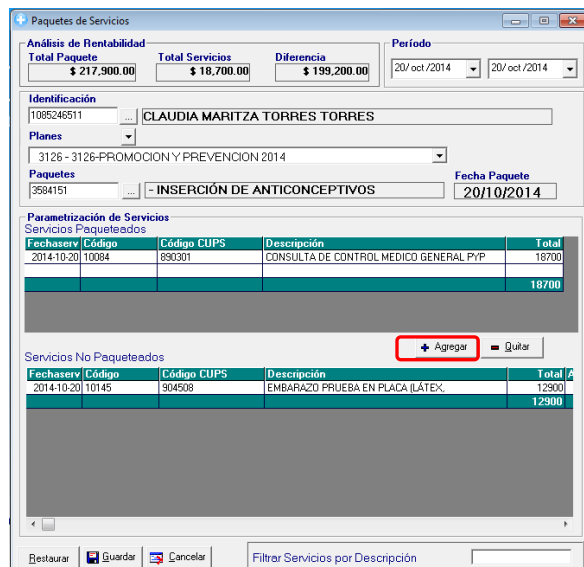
Paquetes de Servicios

Análisis de Rentabilidad
Total Paquete
$ 217,900.00
Total Servicios
$ 18,700.00
Diferencia
$ 199,200.00

Período
20/ oct /2014
20/ oct /2014

Identificación
1085246511
CLAUDIA MARITZA TORRES TORRES

Planes
3126 - 3126-PROMOCION Y PREVENCION 2014

Paquetes
3584151
- INSERCIÓN DE ANTICONCEPTIVOS
Fecha Paquete
20/10/2014

Parametrización de Servicios
Servicios Paqueteados

| Fechaserv | Código | Código CUPS | Descripción | Total |
|---|---|---|---|---|
| 2014-10-20 | 10084 | 890301 | CONSULTA DE CONTROL MEDICO GENERAL PYP | 18700 |
| | | | | 18700 |

Agregar
Quitar

Servicios No Paqueteados

| Fechaserv | Código | Código CUPS | Descripción | Total |
|---|---|---|---|---|
| 2014-10-20 | 10145 | 904508 | EMBARAZO PRUEBA EN PLACA (LÁTEX, | 12900 |
| | | | | 12900 |

Restaurar
Guardar
Cancelar
Filtrar Servicios por Descripción